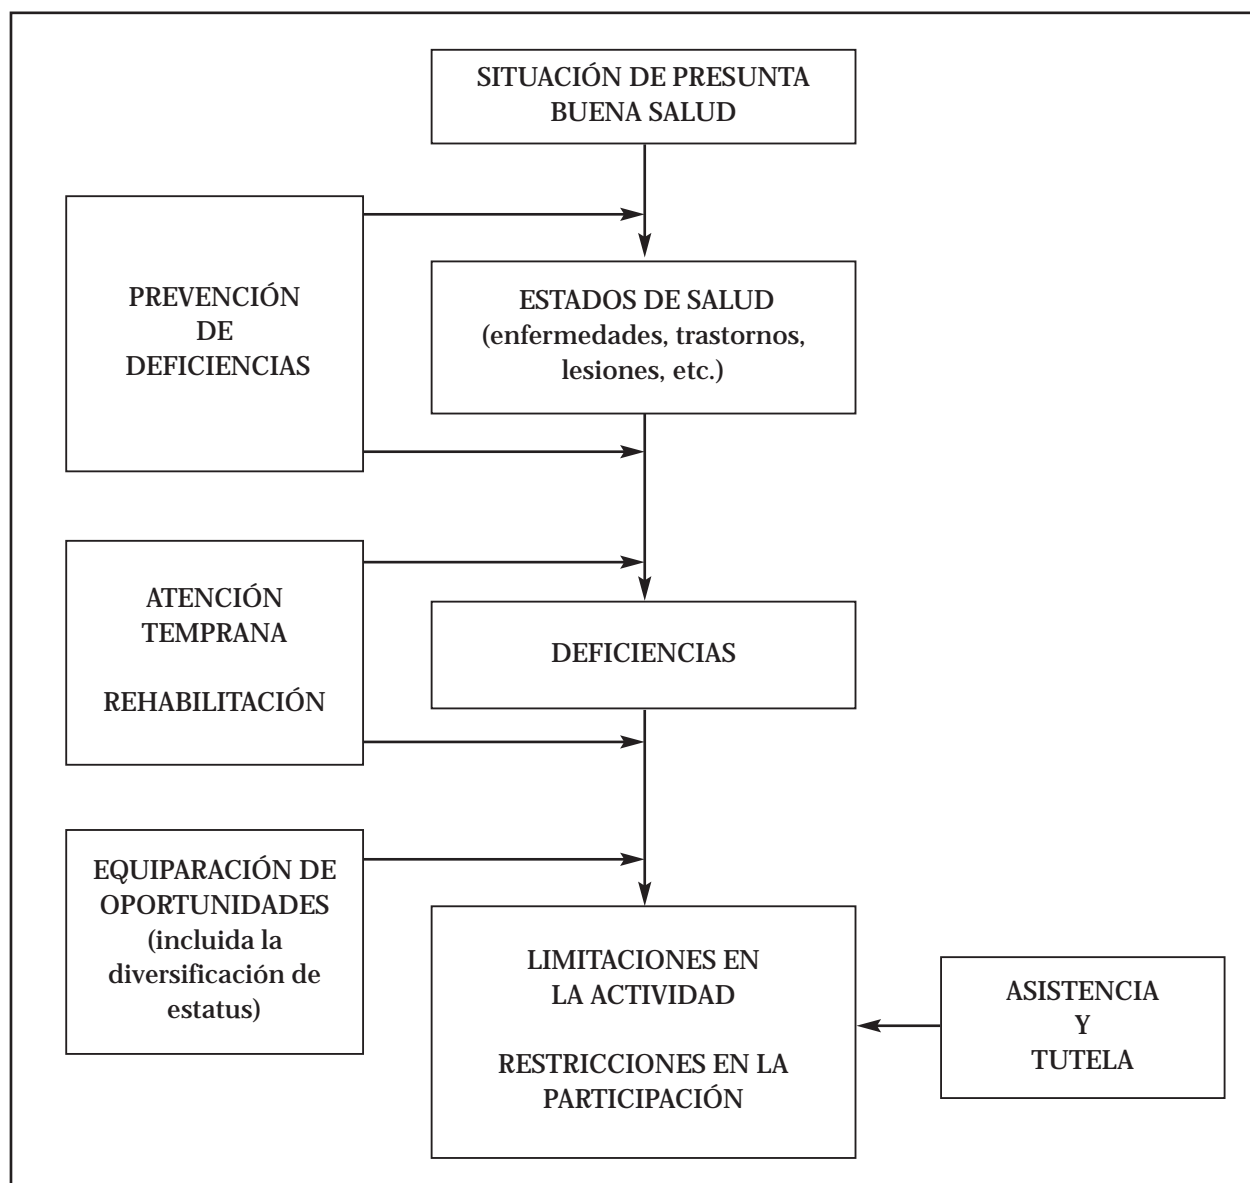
SITUACIÓN DE PRESUNTA BUENA SALUD

PREVENCIÓN DE DEFICIENCIAS

ESTADOS DE SALUD (enfermedades, trastornos, lesiones, etc.)

ATENCIÓN TEMPRANA

REHABILITACIÓN

DEFICIENCIAS

EQUIPARACIÓN DE OPORTUNIDADES (incluida la diversificación de estatus)

LIMITACIONES EN LA ACTIVIDAD

RESTRICCIONES EN LA PARTICIPACIÓN

ASISTENCIA Y TUTELA